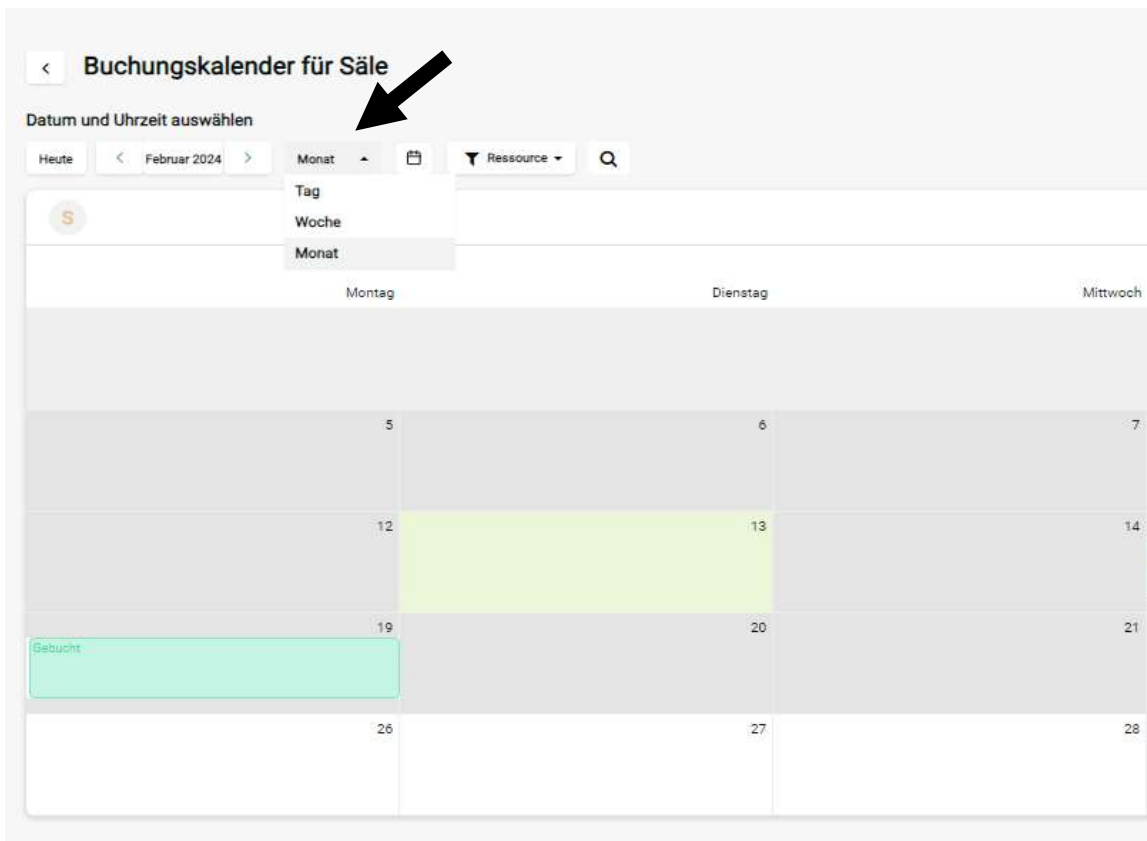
Buchungskalender für Säle

Datum und Uhrzeit auswählen

Heute
Februar 2024
Monat
Ressource

Tag
Woche
Monat

S

| Montag | Dienstag | Mittwoch |
|---|---|---|
| | | |
| 5 | 6 | 7 |
| 12 | 13 | 14 |
| 19 Gebucht | 20 | 21 |
| 26 | 27 | 28 |